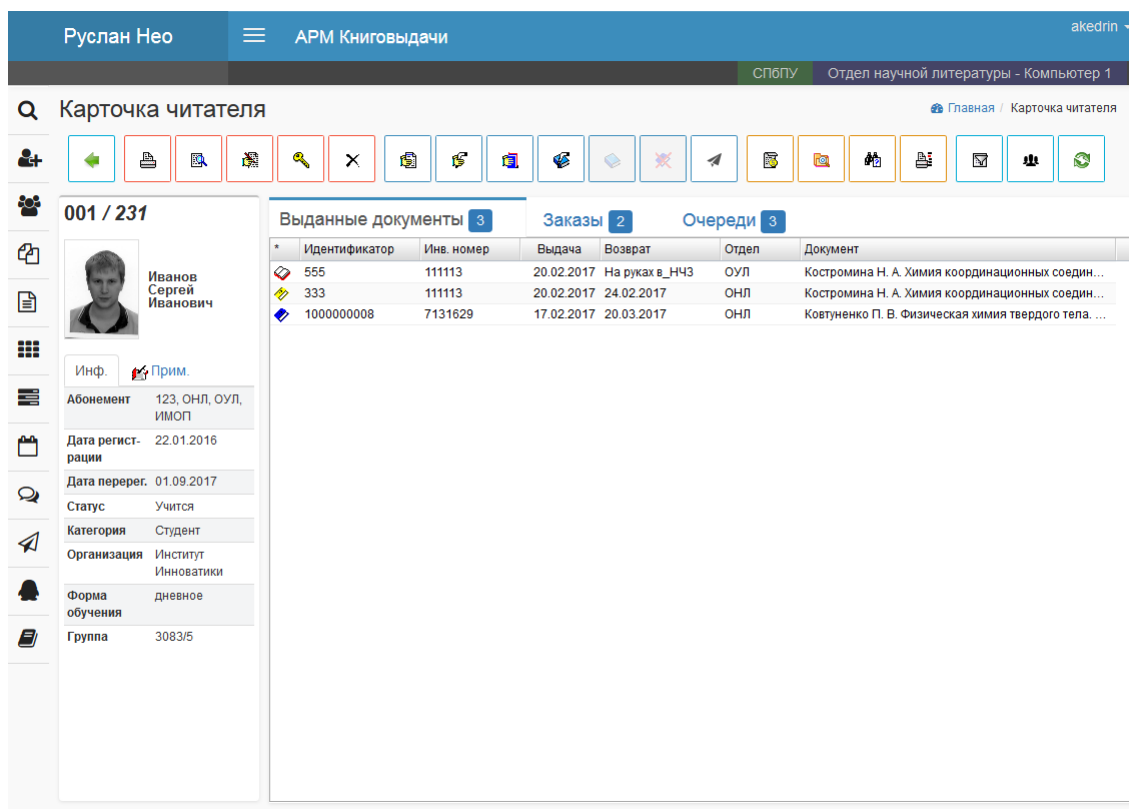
Руслан Нео
АРМ Книговыдачи
akedrin
СПбПУ
Отдел научной литературы - Компьютер 1

Карточка читателя
Главная / Карточка читателя

001 / 231

Иванов Сергей Иванович

Инф.
Прим.

| | |
|---|---|
| Абонемент | 123, ОНЛ, ОУЛ, ИМОП |
| Дата регистрации | 22.01.2016 |
| Дата перерег. | 01.09.2017 |
| Статус | Учится |
| Категория | Студент |
| Организация | Институт Инноватики |
| Форма обучения | дневное |
| Группа | 3083/5 |

Выданные документы 3
Заказы 2
Очереди 3

| * | Идентификатор | Инв. номер | Выдача | Возврат | Отдел | Документ |
|---|---|---|---|---|---|---|
| | 555 | 111113 | 20.02.2017 | На руках в_НЧЗ | ОУЛ | Костромина Н. А. Химия координационных соедин... |
| | 333 | 111113 | 20.02.2017 | 24.02.2017 | ОНЛ | Костромина Н. А. Химия координационных соедин... |
| | 1000000008 | 7131629 | 17.02.2017 | 20.03.2017 | ОНЛ | Ковтуненко П. В. Физическая химия твердого тела. ... |